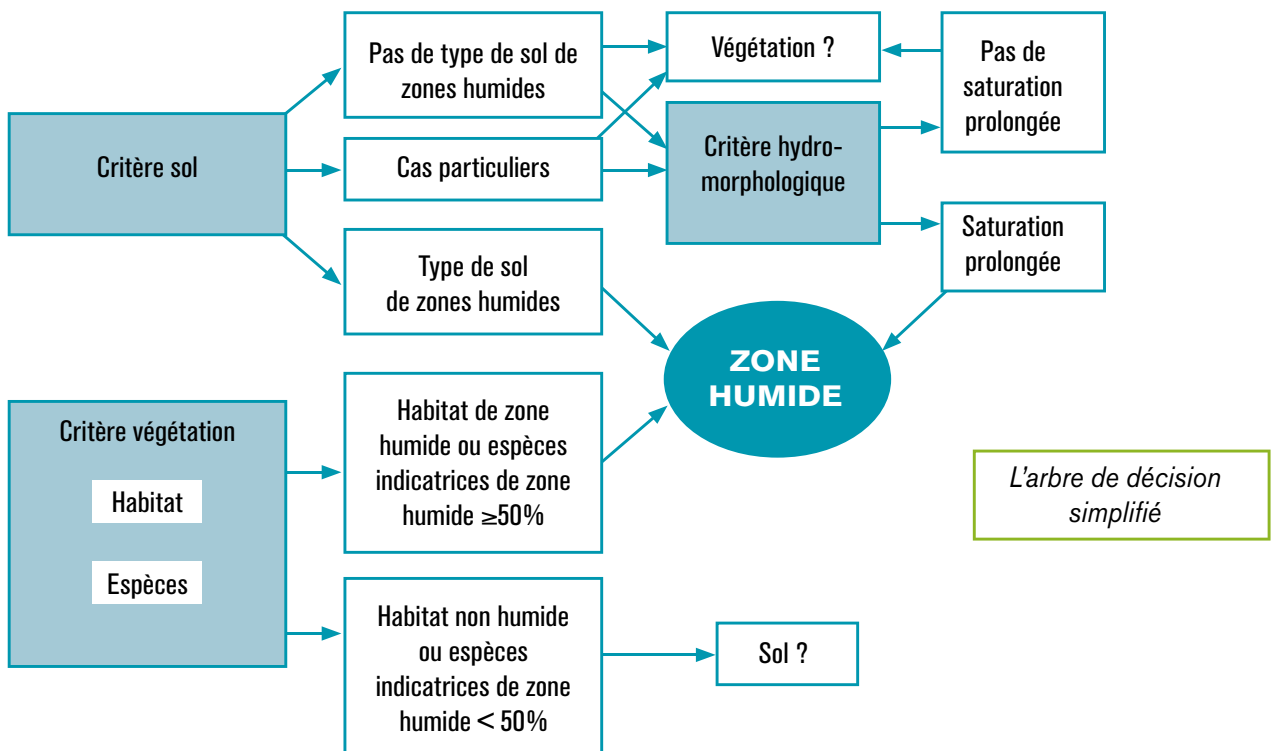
Critère sol

Pas de type de sol de zones humides

Cas particuliers

Type de sol de zones humides

Végétation ?

Critère hydromorphologique

Pas de saturation prolongée

Saturation prolongée

ZONE HUMIDE

Critère végétation

Habitat

Espèces

Habitat de zone humide ou espèces indicatrices de zone humide $\geq 50\%$

Habitat non humide ou espèces indicatrices de zone humide $< 50\%$

Sol ?

L'arbre de décision simplifié